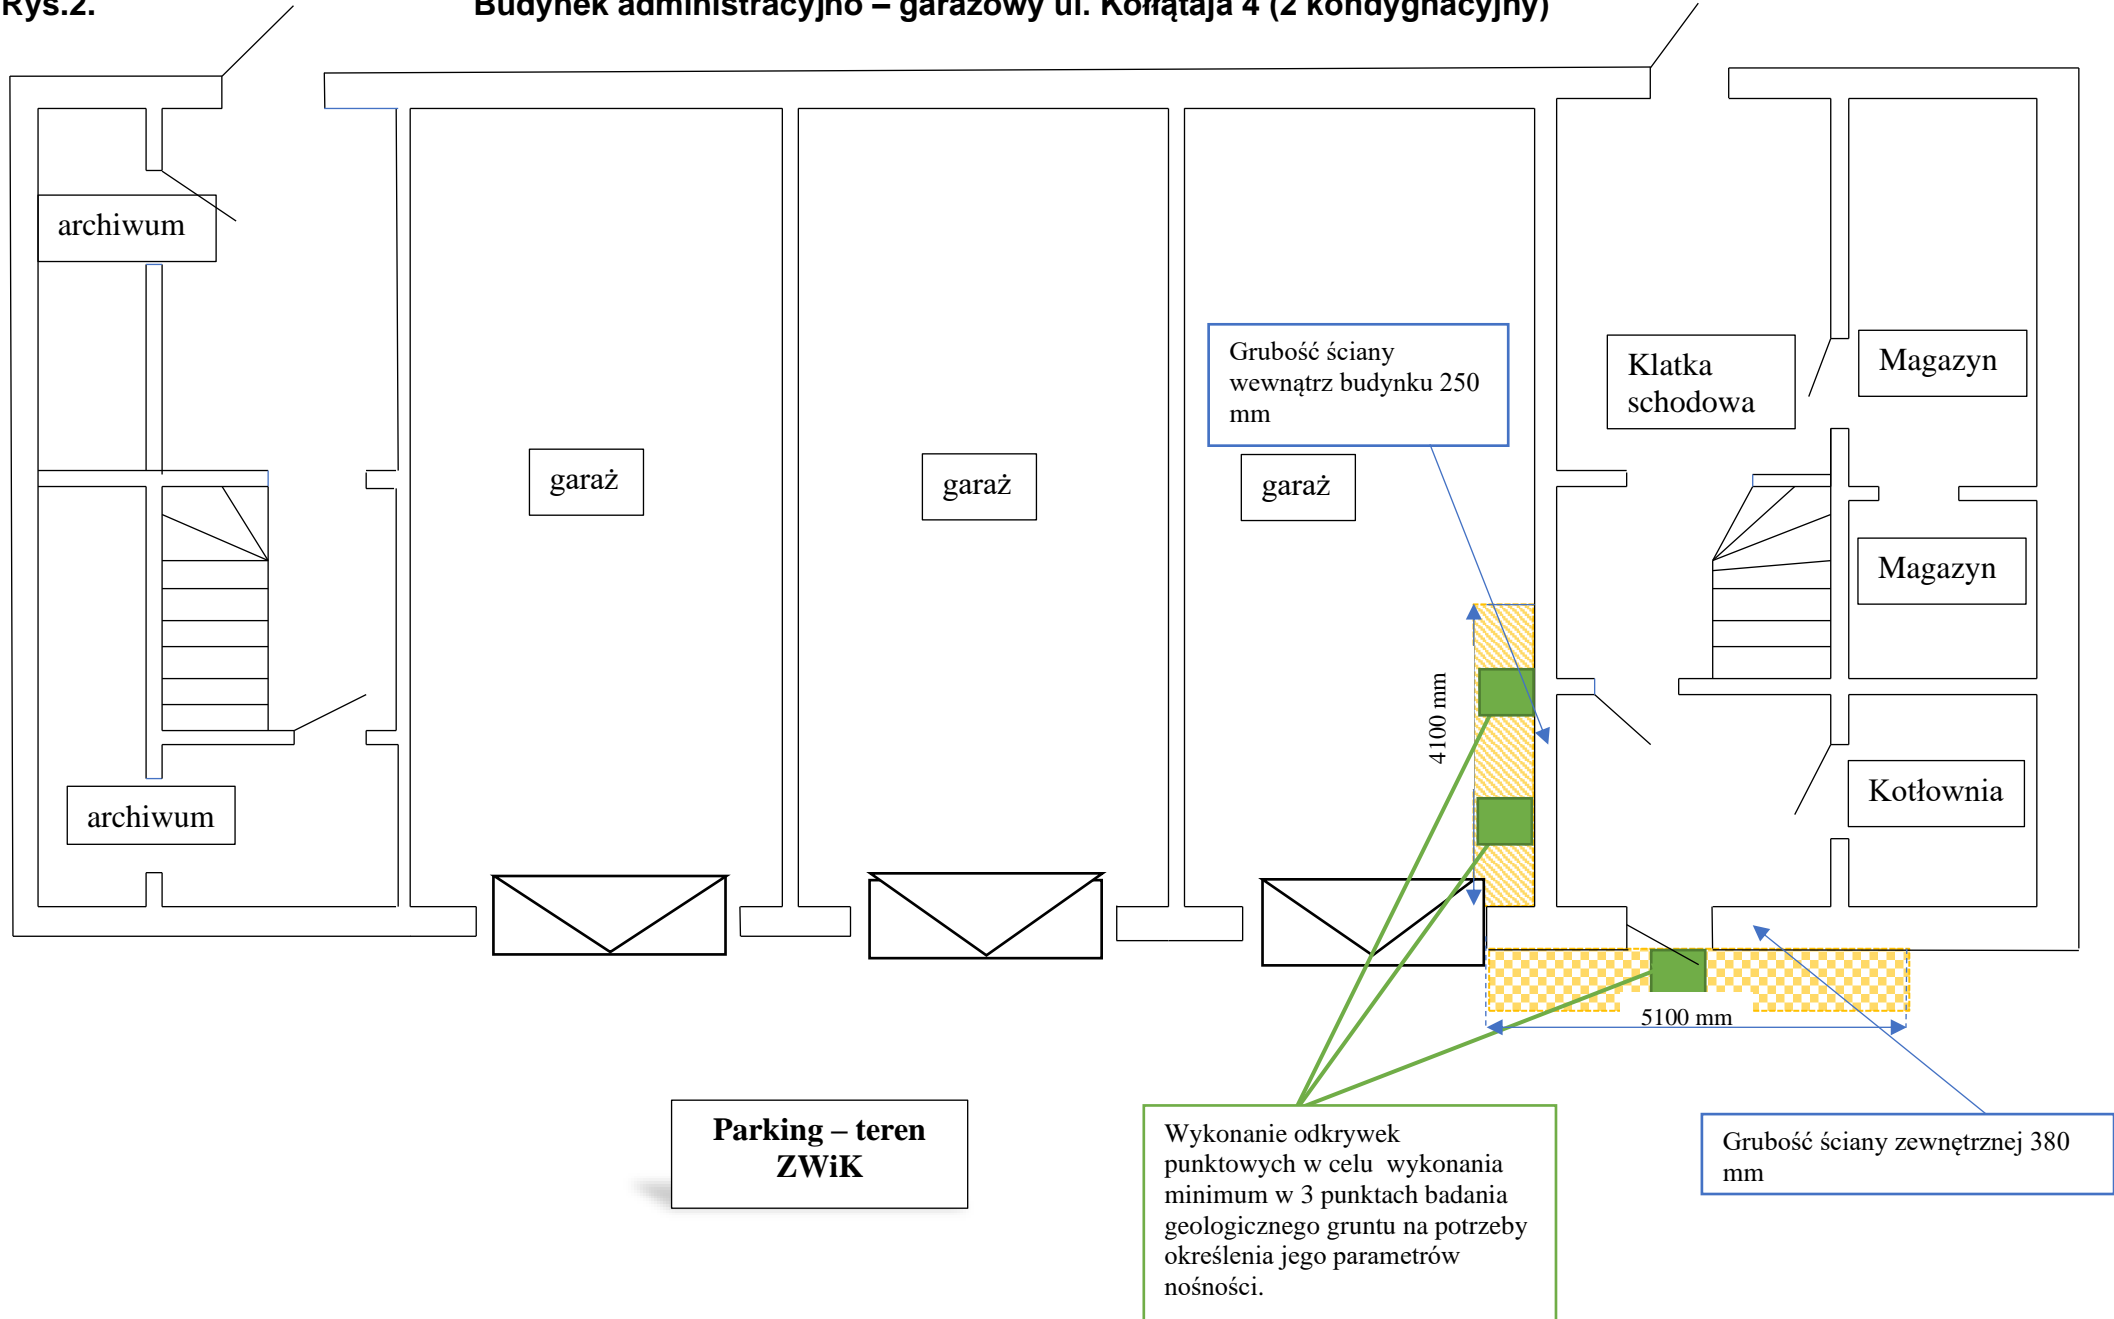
Rys.2.

Budynek administracyjno – garażowy ul. Kołłątaja 4 (2 kondygnacyjny)

archiwum

garaż

garaż

Grubość ściany wewnątrz budynku 250 mm

garaż

Klatka schodowa

Magazyn

Magazyn

4100 mm

archiwum

Kotłownia

5100 mm

Parking – teren ZWiK

Wykonanie odkrywek punktowych w celu wykonania minimum w 3 punktach badania geologicznego gruntu na potrzeby określenia jego parametrów nośności.

Grubość ściany zewnętrznej 380 mm